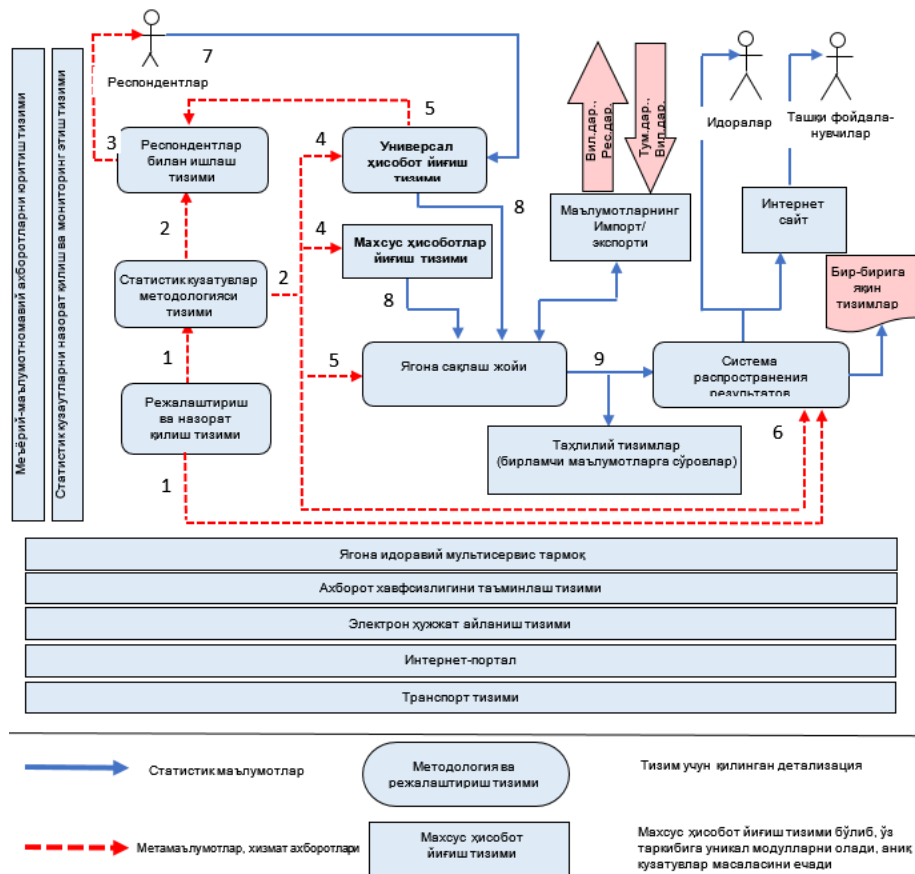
Меъёрий-маълумотномавий ахборотларни юритиш тизими

Статистик кузатувларни назорат қилиш ва мониторинг этиш тизими

Респондентлар

7

3

Респондентлар билан ишлаш тизими

5

4

Универсал ҳисобот йиғиш тизими

Вил.дар., Рес.дар.

Тум.дар., Вил.дар.

Идоралар

Ташқи фойдаланувчилар

8

Маълумотларнинг Импорт/ экспорти

Интернет сайт

2

4

Махсус ҳисоботлар йиғиш тизими

Статистик кузатувлар методологияси тизими

2

Бир-бирига яқин тизимлар

8

1

5

Ягона сақлаш жойи

9

Система распространения результатов

Режалаштириш ва назорат қилиш тизими

6

Таҳлилий тизимлар (бирламчи маълумотларга сўровлар)

1

Ягона идоравий мультисервис тармоқ

Ахборот хавфсизлигини таъминлаш тизими

Электрон ҳужжат айланиш тизими

Интернет-портал

Транспорт тизими

Статистик маълумотлар

Методология ва режалаштириш тизими

Тизим учун қилинган детализация

Метамаълумотлар, хизмат ахборотлари

Махсус ҳисобот йиғиш тизими

Махсус ҳисобот йиғиш тизими бўлиб, ўз таркибига уникал модулларни олади, аниқ кузатувлар масаласини ечади